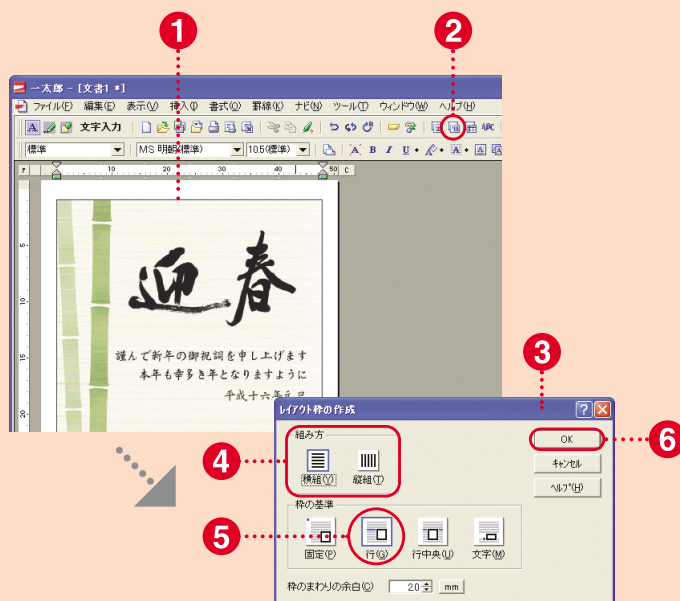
1

2

一太郎 - [文書1 *]

ファイル(F) 編集(E) 表示(V) 挿入(I) 書式(O) 罫線(K) ナビ(N) ツール(T) ウィンドウ(W) ヘルプ(H)

文字入力

標準

MS 明朝(標準)

10.5(標準)

10 20 30 40 50

迎春

謹んで新年の御祝詞を申し上げます
本年も幸多き年となりますように
平成十六年元旦

3

レイアウト枠の作成

組み方

横組(Y)

縦組(T)

OK

キャンセル

ヘルプ(H)

6

4

枠の基準

5

固定(P)

行(G)

行中央(U)

文字(M)

枠のまわりの余白(C) 20 mm